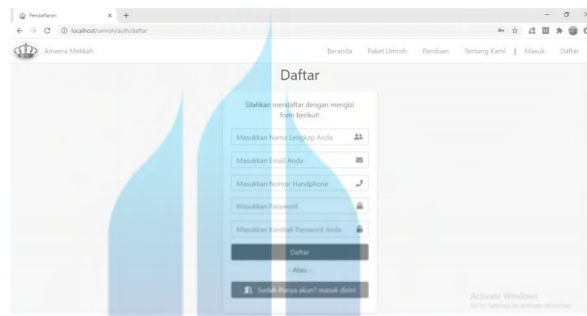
Pendaftaran × +

← → C ⓘ localhost/umroh/auth/daftar

Ameera Mekkah

Beranda Paket Umroh Panduan Tentang Kami | Masuk Daftar

Daftar

Silahkan mendaftar dengan mengisi form berikut!

Masukkan Nama Lengkap Anda

Masukkan Email Anda

Masukkan Nomor Handphone

Masukkan Password

Masukkan Kembali Password Anda

Daftar

- Atau -

Sudah Punya akun? masuk disini

Activate Windows
Go to Settings to activate Windows.